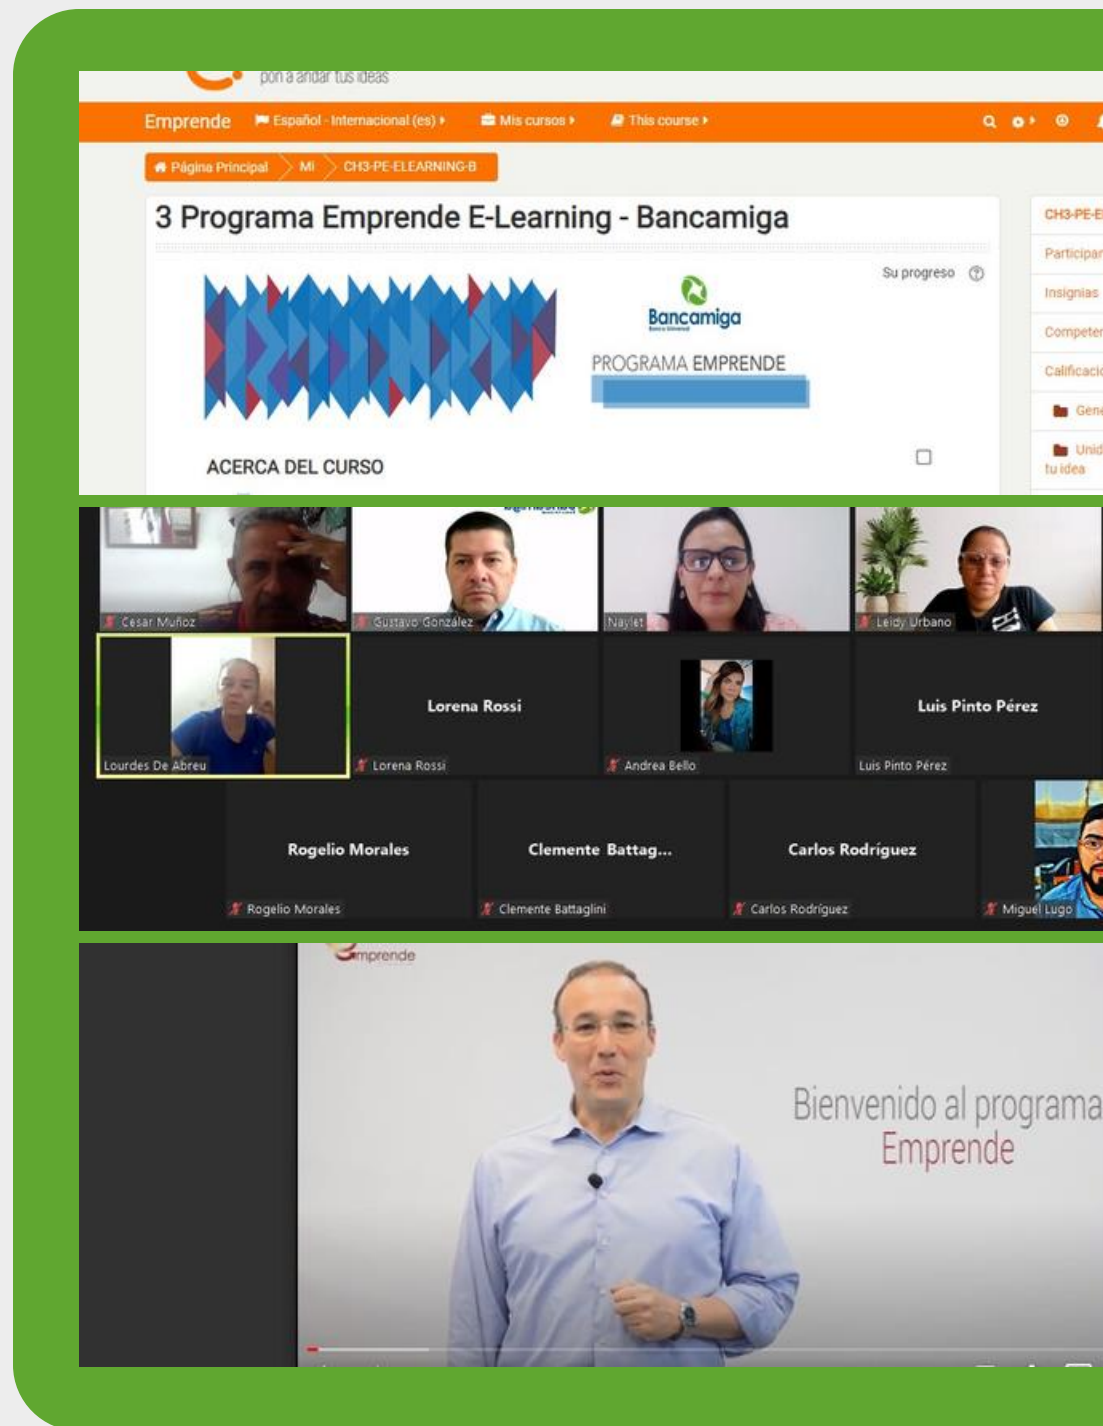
pon a andar tus ideas

Emprende  Español - Internacional (es)  Mis cursos  This course

Página Principal > Mi > CH3-PE-ELEARNING-B

3 Programa Emprende E-Learning - Bancamiga

Su progreso

Bancamiga

PROGRAMA EMPRENDE

ACERCA DEL CURSO

CH3-PE-E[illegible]
Participar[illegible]
Insignias
Competen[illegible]
Calificaci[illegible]
Gen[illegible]
Unid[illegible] tu idea

Cesar Muñoz
Gustavo González
Naylet
Leidy Urbano
Lourdes De Abreu
Lorena Rossi
Lorena Rossi
Andrea Bello
Luis Pinto Pérez
Luis Pinto Pérez
Rogelio Morales
Rogelio Morales
Clemente Battag...
Clemente Battaglini
Carlos Rodríguez
Carlos Rodríguez
Miguel Lugo

Emprende

Bienvenido al programa Emprende